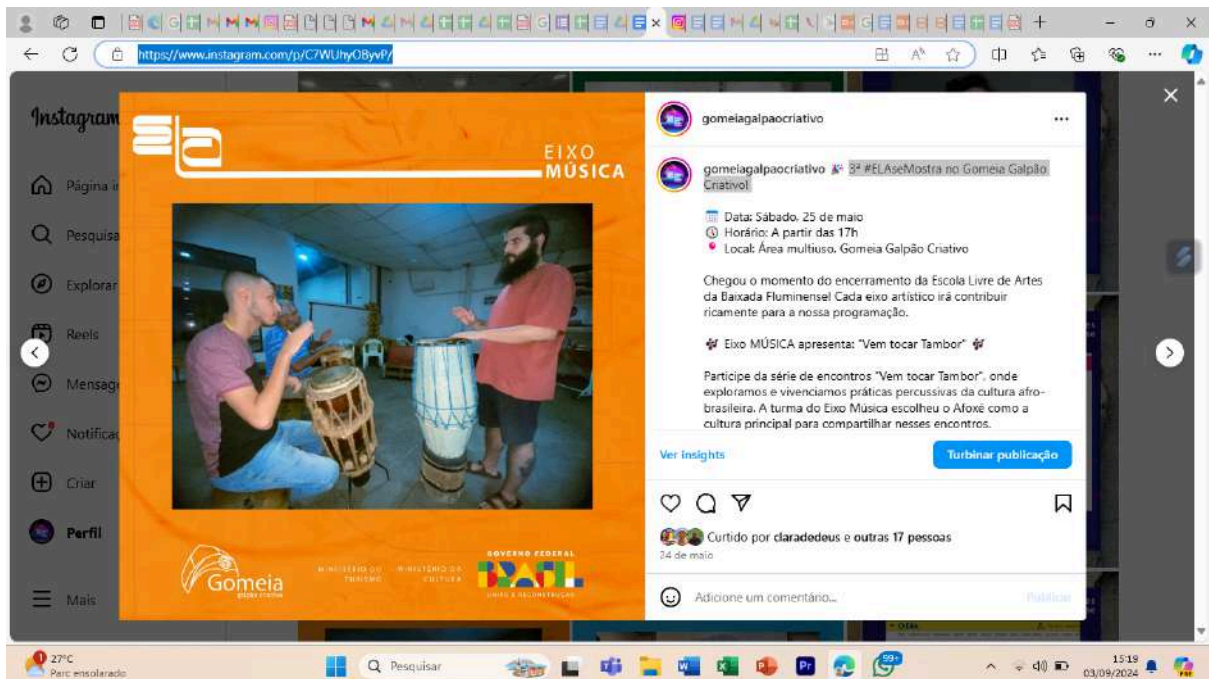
https://www.instagram.com/p/C7WUhyOByvP/

Instagram

Página i
Pesquisa
Explorar
Reels
Mensag
Notifica
Criar
Perfil
Mais

ELA

EIXO
MÚSICA

Gomeia
galpão criativo

MINISTÉRIO DO TURISMO
MINISTÉRIO DA CULTURA
GOVERNO FEDERAL
BRASIL
UNIÃO E RECONSTRUÇÃO

gomeiagalpaocriativo ...

gomeiagalpaocriativo 3ª #ELAseMostra no Gomeia Galpão Criativo!

Data: Sábado, 25 de maio
Horário: A partir das 17h
Local: Área multiuso, Gomeia Galpão Criativo

Chegou o momento do encerramento da Escola Livre de Artes da Baixada Fluminense! Cada eixo artístico irá contribuir ricamente para a nossa programação.

Eixo MÚSICA apresenta: "Vem tocar Tambor"

Participe da série de encontros "Vem tocar Tambor", onde exploramos e vivenciamos práticas percussivas da cultura afro-brasileira. A turma do Eixo Música escolheu o Afoxé como a cultura principal para compartilhar nesses encontros.

Ver insights
Turbinar publicação

Curtido por claradedeus e outras 17 pessoas
24 de maio

Adicione um comentário...
Publicar

27°C
Parc ensolarado
Pesquisar
99+
15:19
03/09/2024